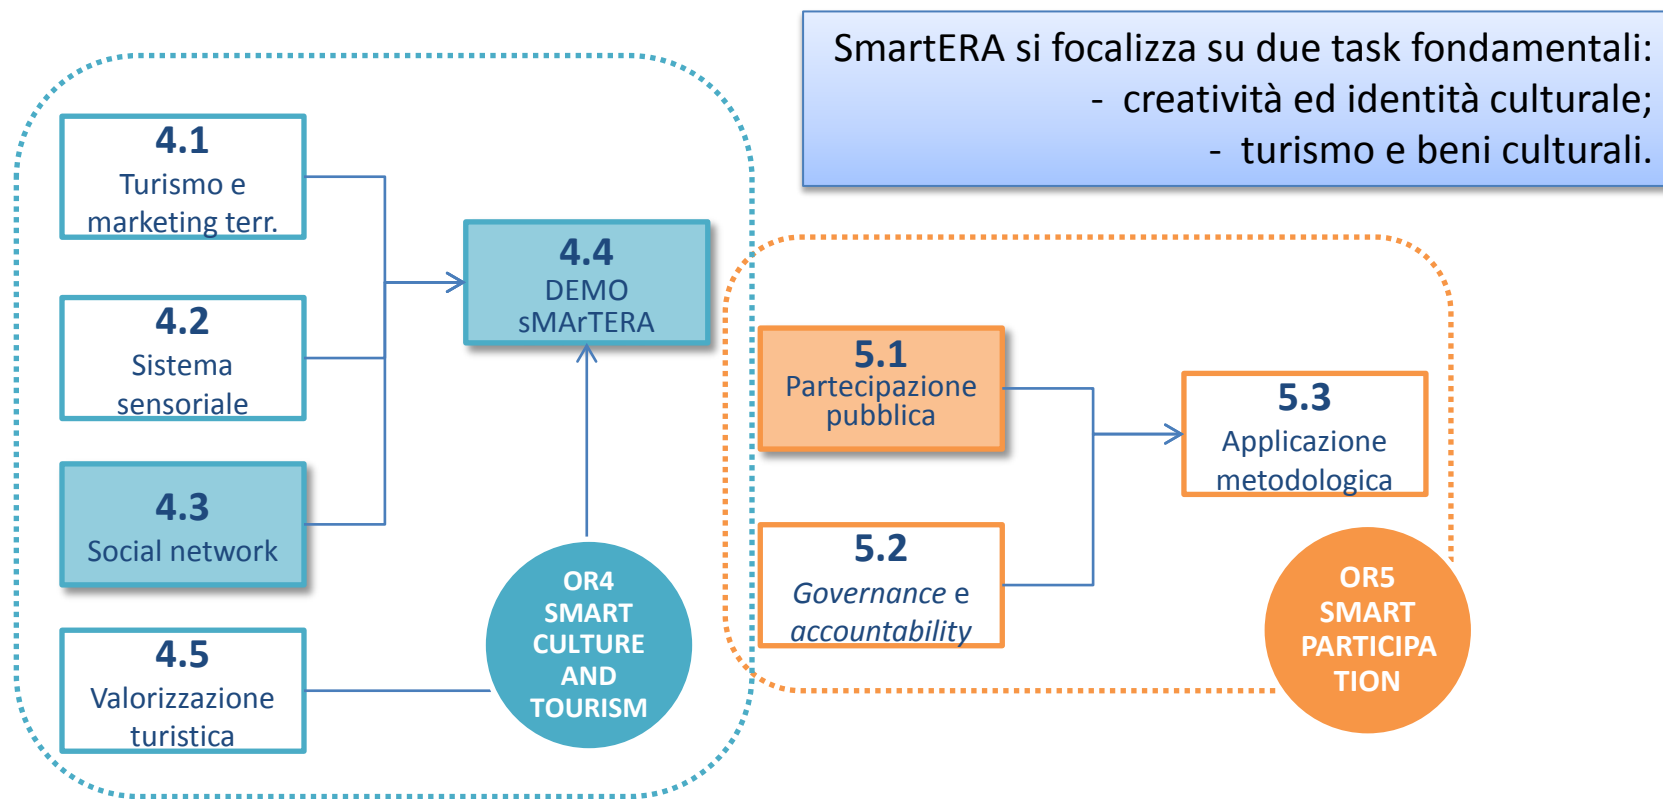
SmartERA si focalizza su due task fondamentali:
- creatività ed identità culturale;
- turismo e beni culturali.

4.1
Turismo e marketing terr.

4.2
Sistema sensoriale

4.3
Social network

4.5
Valorizzazione turistica

4.4
DEMO sMArTERA

OR4
SMART CULTURE AND TOURISM

5.1
Partecipazione pubblica

5.2
Governance e accountability

5.3
Applicazione metodologica

OR5
SMART PARTICIPA TION